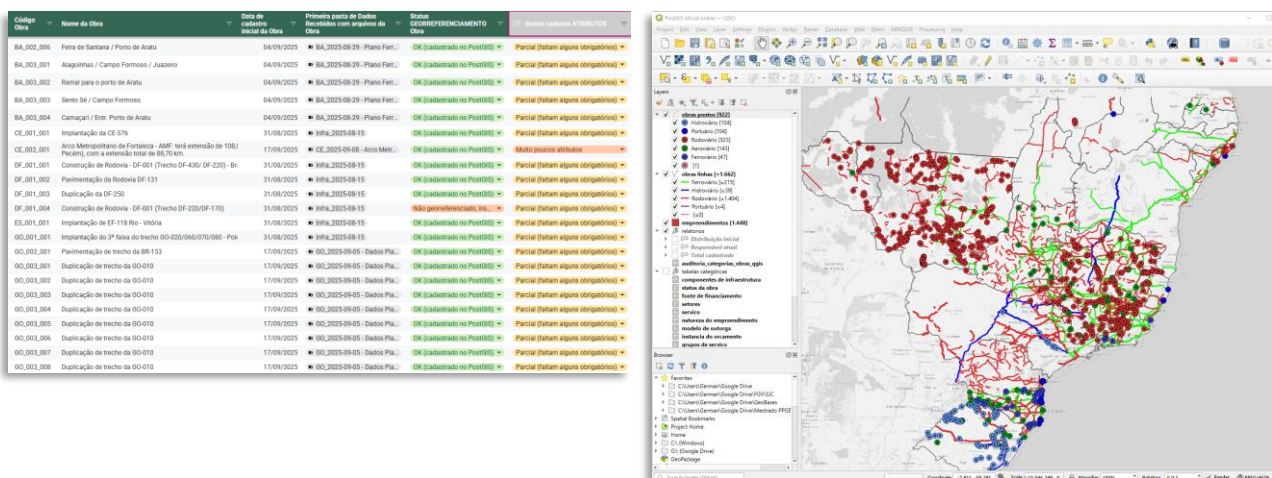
| Código Obra | Nome da Obra | Data de cadastro inicial da Obra | Primeira pasta de Dados Recebidos com arquivos da Obra | Status GEORREFERENCIAMENTO Obra | Status cadastro ATRIBUTOS |
|---|---|---|---|---|---|
| BA_002_006 | Feira de Santana / Porto de Aratu | 04/09/2025 | BA_2025-08-29 - Plano Ferr... | OK (cadastrado no PostGIS) | Parcial (faltam alguns obrigatórios) |
| BA_003_001 | Alagoinhas / Campo Formoso / Juazeiro | 04/09/2025 | BA_2025-08-29 - Plano Ferr... | OK (cadastrado no PostGIS) | Parcial (faltam alguns obrigatórios) |
| BA_003_002 | Ramal para o porto de Aratu | 04/09/2025 | BA_2025-08-29 - Plano Ferr... | OK (cadastrado no PostGIS) | Parcial (faltam alguns obrigatórios) |
| BA_003_003 | Sento Sé / Campo Formoso | 04/09/2025 | BA_2025-08-29 - Plano Ferr... | OK (cadastrado no PostGIS) | Parcial (faltam alguns obrigatórios) |
| BA_003_004 | Camaçari / Entr. Porto de Aratu | 04/09/2025 | BA_2025-08-29 - Plano Ferr... | OK (cadastrado no PostGIS) | Parcial (faltam alguns obrigatórios) |
| CE_001_001 | Implantação da CE-576 | 31/08/2025 | Infra_2025-08-15 | OK (cadastrado no PostGIS) | Parcial (faltam alguns obrigatórios) |
| CE_002_001 | Arco Metropolitano de Fortaleza - AMF: terá extensão de 108/ Pecém), com a extensão total de 88,70 km. | 17/09/2025 | CE_2025-09-08 - Arco Metr... | OK (cadastrado no PostGIS) | Muito poucos atributos |
| DF_001_001 | Construção de Rodovia - DF-001 (Trecho DF-430/ DF-220) - Br | 31/08/2025 | Infra_2025-08-15 | OK (cadastrado no PostGIS) | Parcial (faltam alguns obrigatórios) |
| DF_001_002 | Pavimentação da Rodovia DF-131 | 31/08/2025 | Infra_2025-08-15 | OK (cadastrado no PostGIS) | Parcial (faltam alguns obrigatórios) |
| DF_001_003 | Duplicação da DF-250 | 31/08/2025 | Infra_2025-08-15 | OK (cadastrado no PostGIS) | Parcial (faltam alguns obrigatórios) |
| DF_001_004 | Construção de Rodovia - DF-001 (Trecho DF-220/DF-170) | 31/08/2025 | Infra_2025-08-15 | Não georreferenciado, ins... | Parcial (faltam alguns obrigatórios) |
| ES_001_001 | Implantação de EF-118 Rio - Vitória | 31/08/2025 | Infra_2025-08-15 | OK (cadastrado no PostGIS) | Parcial (faltam alguns obrigatórios) |
| GO_001_001 | Implantação do 3ª faixa do trecho GO-020/060/070/080 - Pok | 31/08/2025 | Infra_2025-08-15 | OK (cadastrado no PostGIS) | Parcial (faltam alguns obrigatórios) |
| GO_002_001 | Pavimentação de trecho da BR-153 | 17/09/2025 | GO_2025-09-05 - Dados Pla... | OK (cadastrado no PostGIS) | Parcial (faltam alguns obrigatórios) |
| GO_003_001 | Duplicação de trecho da GO-010 | 17/09/2025 | GO_2025-09-05 - Dados Pla... | OK (cadastrado no PostGIS) | Parcial (faltam alguns obrigatórios) |
| GO_003_002 | Duplicação de trecho da GO-010 | 17/09/2025 | GO_2025-09-05 - Dados Pla... | OK (cadastrado no PostGIS) | Parcial (faltam alguns obrigatórios) |
| GO_003_003 | Duplicação de trecho da GO-010 | 17/09/2025 | GO_2025-09-05 - Dados Pla... | OK (cadastrado no PostGIS) | Parcial (faltam alguns obrigatórios) |
| GO_003_004 | Duplicação de trecho da GO-010 | 17/09/2025 | GO_2025-09-05 - Dados Pla... | OK (cadastrado no PostGIS) | Parcial (faltam alguns obrigatórios) |
| GO_003_005 | Duplicação de trecho da GO-010 | 17/09/2025 | GO_2025-09-05 - Dados Pla... | OK (cadastrado no PostGIS) | Parcial (faltam alguns obrigatórios) |
| GO_003_006 | Duplicação de trecho da GO-010 | 17/09/2025 | GO_2025-09-05 - Dados Pla... | OK (cadastrado no PostGIS) | Parcial (faltam alguns obrigatórios) |
| GO_003_007 | Duplicação de trecho da GO-010 | 17/09/2025 | GO_2025-09-05 - Dados Pla... | OK (cadastrado no PostGIS) | Parcial (faltam alguns obrigatórios) |
| GO_003_008 | Duplicação de trecho da GO-010 | 17/09/2025 | GO_2025-09-05 - Dados Pla... | OK (cadastrado no PostGIS) | Parcial (faltam alguns obrigatórios) |

PostGIS official online — QGIS

Project Edit View Layer Settings Plugins Vector Raster Database Web Mesh MMQGIS Processing Help

Layers
obras pontos [922]
Hidroviário [104]
Portuário [104]
Rodoviário [523]
Ferroviário [143]
Ferroviário [47]
[0]
obras linhas [=1.662]
Ferroviário [=215]
Hidroviário [=39]
Rodoviário [=1.404]
Portuário [=4]
[=0]
empreendimentos [1.448]
relatorios
Distribuição inicial
Responsável atual
Total cadastrado
auditoria_categorias_obras_qgis
tabelas categóricas
componentes de infraestrutura
status da obra
fonte de financiamento
setores
servico
natureza do empreendimento
modelo de outorga
instancia do orcamento
grupos de servico

Browser
Favorites
C:\Users\German\Google Drive
C:\Users\German\Google Drive\FGV\SJC
C:\Users\German\Google Drive\GeoBases
C:\Users\German\Google Drive\Mestrado PPGE
Spatial Bookmarks
Project Home
Home
C:\ (Windows)
G:\ (Google Drive)
GeoPackage

Coordinate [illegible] Scale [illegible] Magnifier 100% Rotation 0,0 ° Render